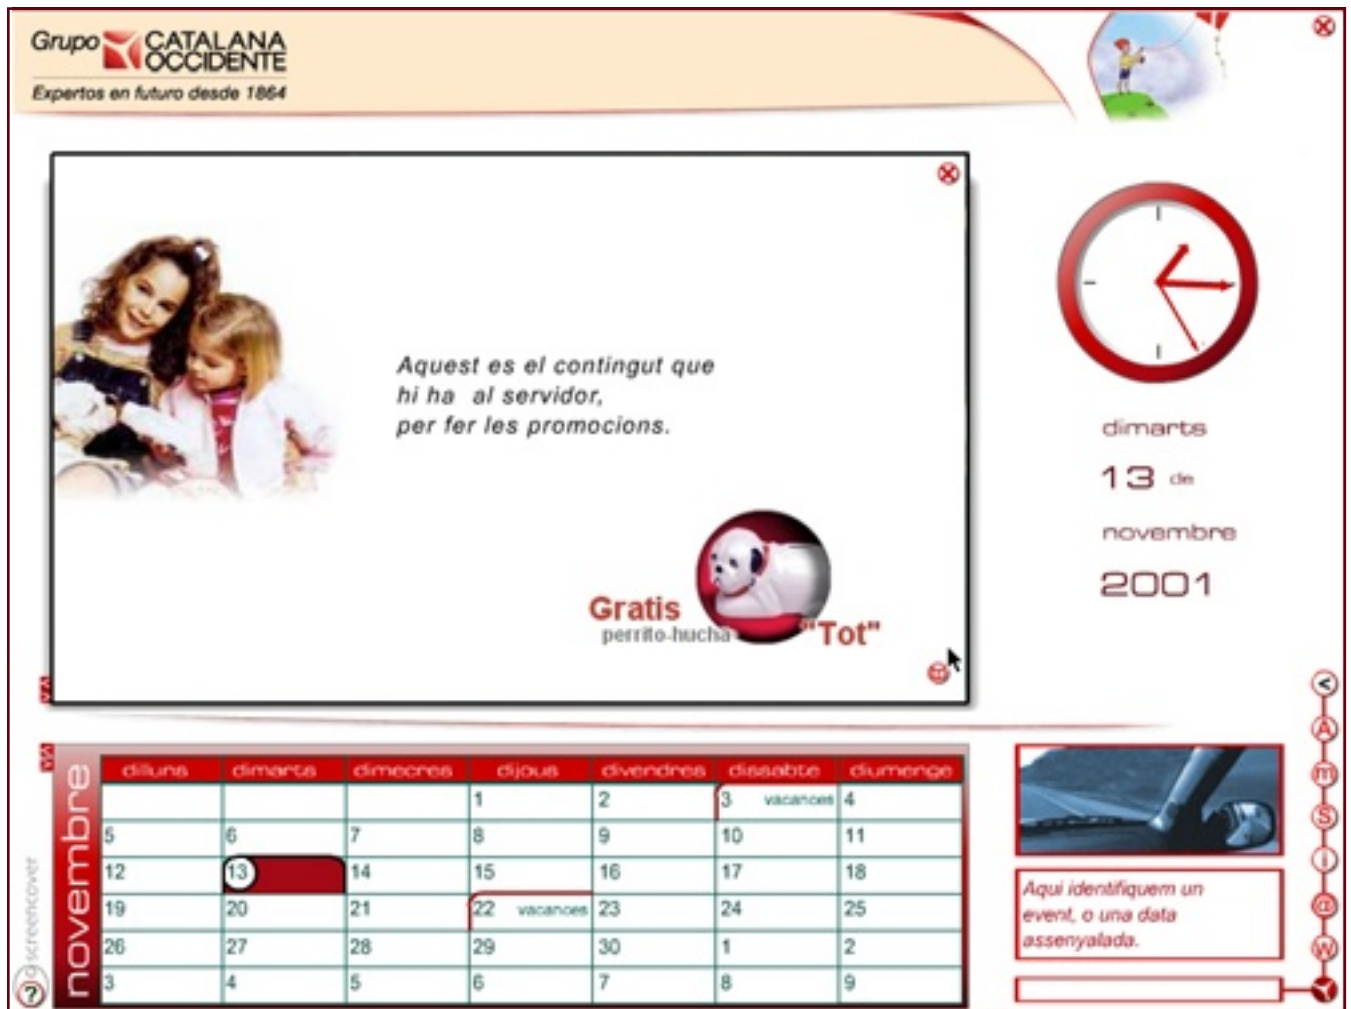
Grupo CATALANA OCCIDENTE
Expertos en futuro desde 1864

Aquest es el contingut que hi ha al servidor, per fer les promocions.

Gratis
perrito-hucha "Tot"

dimarts
13 de
novembre
2001

novembre

| dilluns | dimarts | dimecres | dijous | divendres | dissabte | diumenge |
|---|---|---|---|---|---|---|
| | | | 1 | 2 | 3 vacances | 4 |
| 5 | 6 | 7 | 8 | 9 | 10 | 11 |
| 12 | 13 | 14 | 15 | 16 | 17 | 18 |
| 19 | 20 | 21 | 22 vacances | 23 | 24 | 25 |
| 26 | 27 | 28 | 29 | 30 | 1 | 2 |
| 3 | 4 | 5 | 6 | 7 | 8 | 9 |

screencover

Aquí identifiquem un event, o una data assenyalada.

A
m
S
i
@
W
?